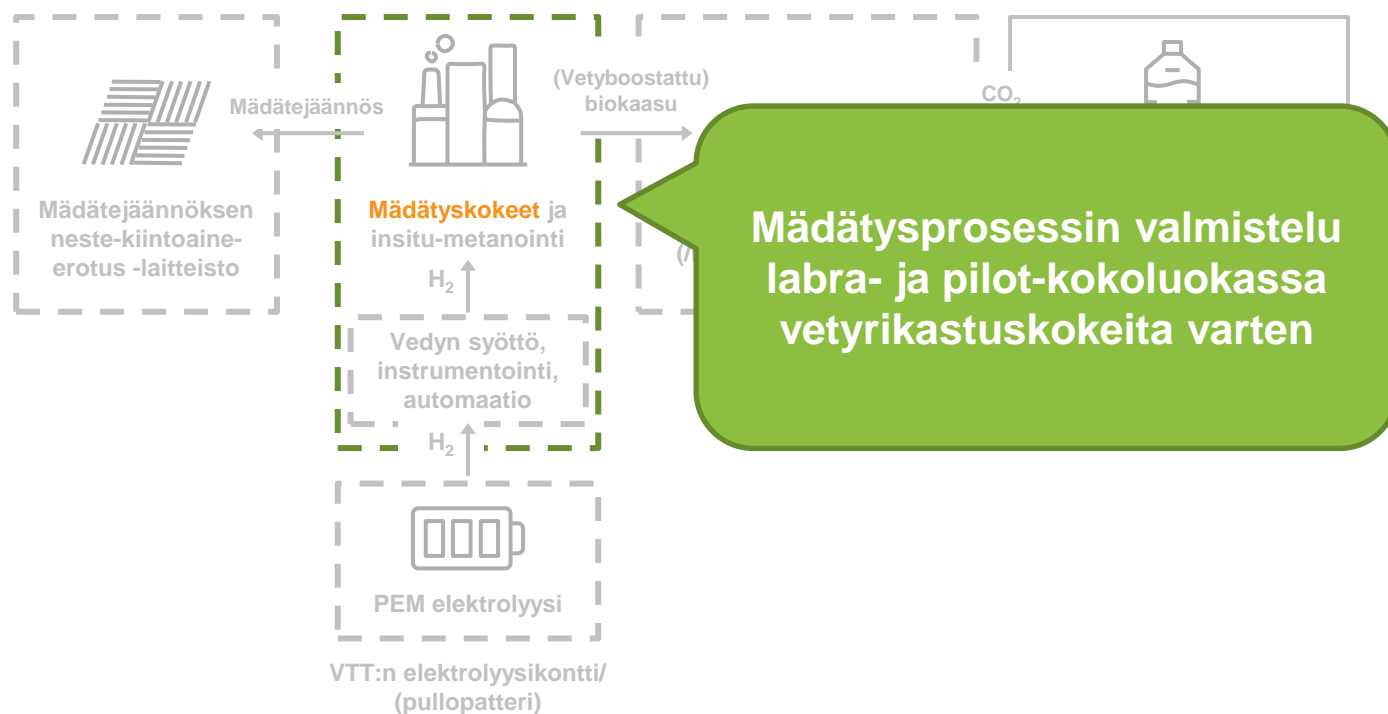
Mädätejäännös

Mädätejäännöksen neste-kiintoaine-erotus -laitteisto

(Vetyboostattu) biokaasu

$CO_2$

Mädätyskokeet ja insitu-metanointi

$H_2$

Vedyn syöttö, instrumentointi, automaatio

$H_2$

PEM elektrolyysi

VTT:n elektrolyysikontti/ (pullopatteri)

(/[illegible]

Mädätysprosessin valmistelu labra- ja pilot-kokoluokassa vetyrikastuskokeita varten